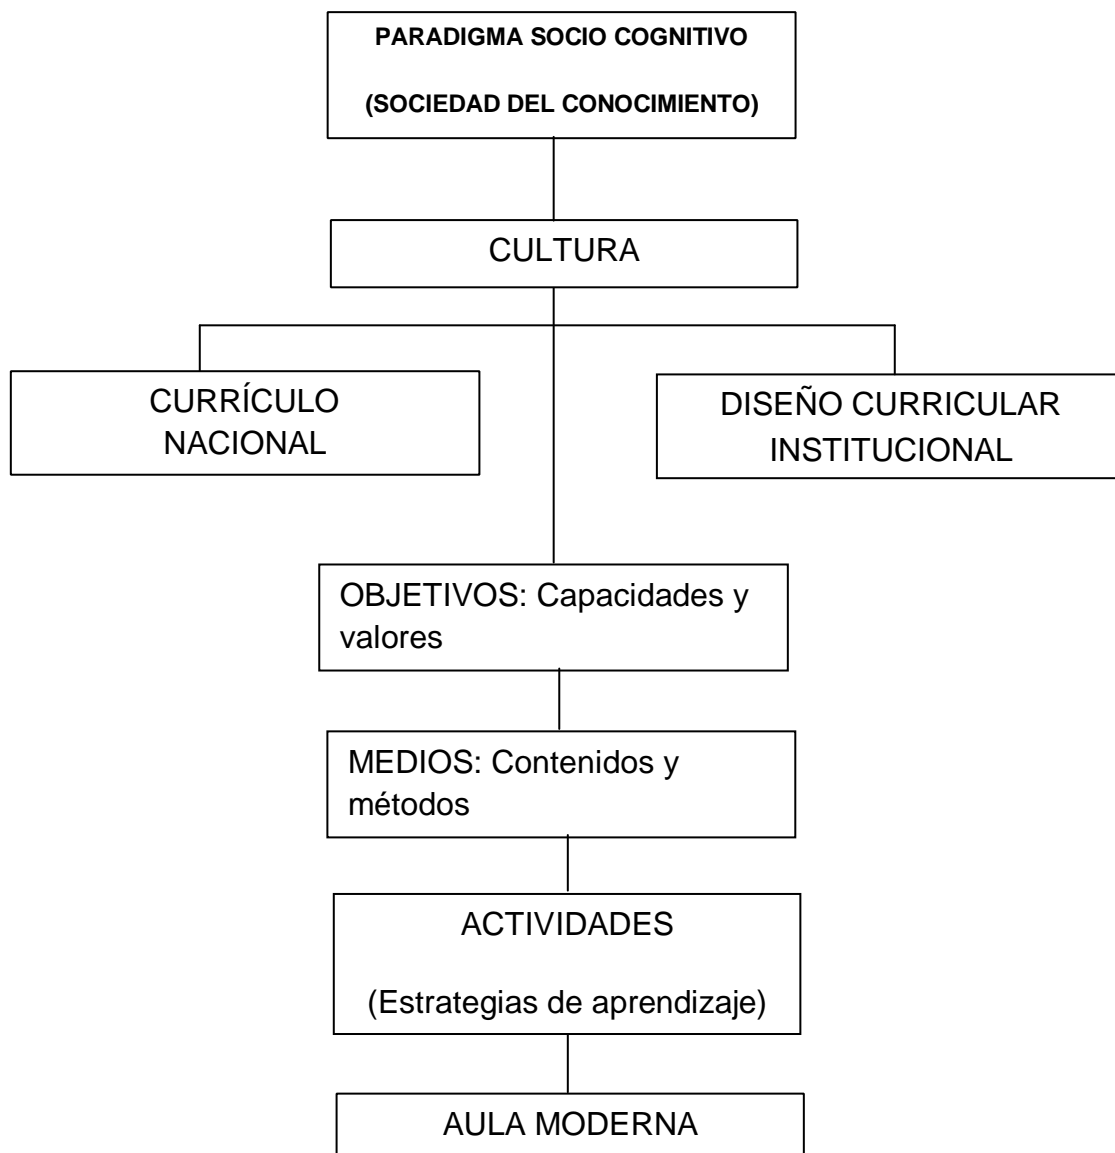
PARADIGMA SOCIO COGNITIVO

(SOCIEDAD DEL CONOCIMIENTO)

CULTURA

CURRÍCULO NACIONAL

DISEÑO CURRICULAR INSTITUCIONAL

OBJETIVOS: Capacidades y valores

MEDIOS: Contenidos y métodos

ACTIVIDADES

(Estrategias de aprendizaje)

AULA MODERNA